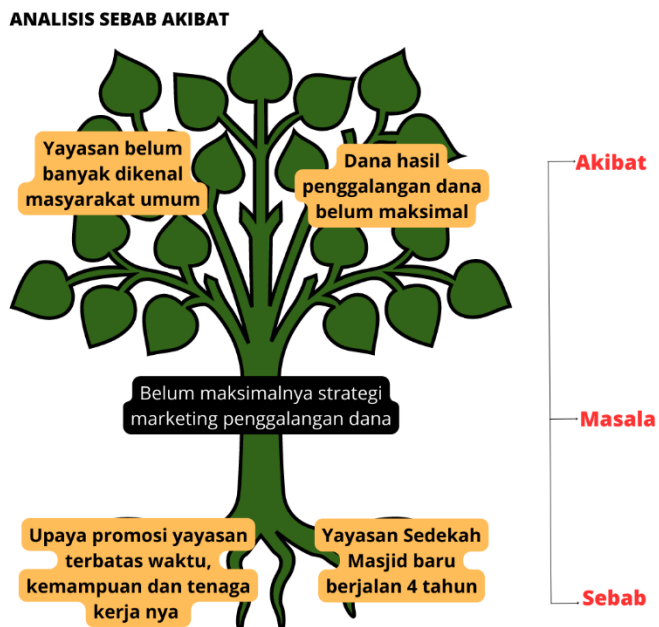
ANALISIS SEBAB AKIBAT

Yayasan belum banyak dikenal masyarakat umum

Dana hasil penggalangan dana belum maksimal

Akibat

Belum maksimalnya strategi marketing penggalangan dana

Masala

Upaya promosi yayasan terbatas waktu, kemampuan dan tenaga kerja nya

Yayasan Sedekah Masjid baru berjalan 4 tahun

Sebab